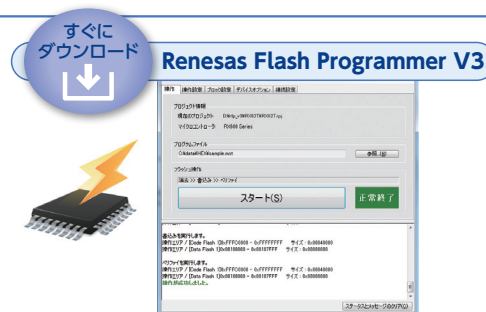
すぐに
ダウンロード

Renesas Flash Programmer V3

操作 | 操作設定 | ブロック設定 | デバイスオプション | 接続設定

プロジェクト情報
現在のプロジェクト: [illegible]
マイクロコントローラ: RX600 Series

プログラムファイル
C:\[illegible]\sample.mot
参照 (B)

フラッシュ操作
消去 >> 書き込み >> ベリファイ

スタート(S)

正常終了

書込みを実行します。
[操作エリア / [Code Flash 1]0xFFFC0000 - 0xFFFFFFFF サイズ : 0x00040000
[操作エリア / [Data Flash 1]0x00100000 - 0x00107FFF サイズ : 0x00008000

ベリファイを実行します。
[操作エリア / [Code Flash 1]0xFFFC0000 - 0xFFFFFFFF サイズ : 0x00040000
[操作エリア / [Data Flash 1]0x00100000 - 0x00107FFF サイズ : 0x00008000
操作が成功しました。

ステータスとメッセージのクリア(L)